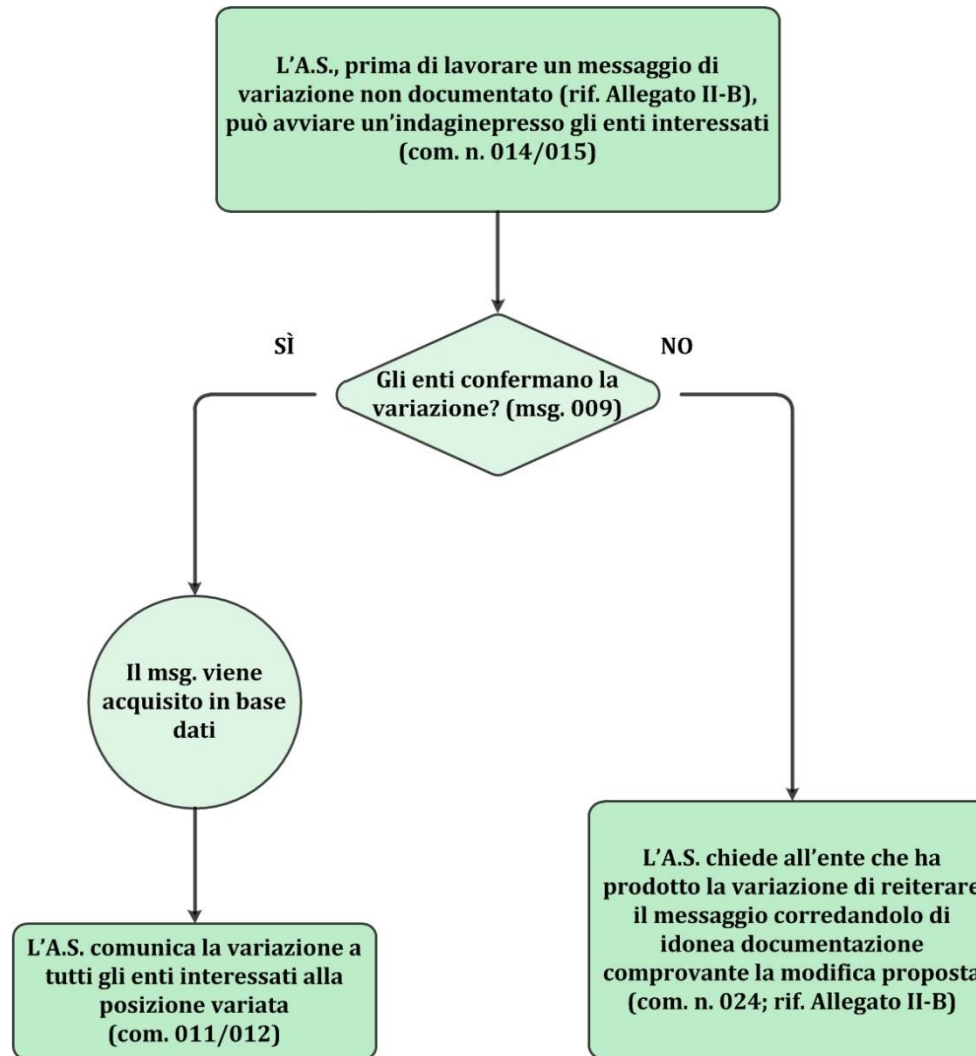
L'A.S., prima di lavorare un messaggio di variazione non documentato (rif. Allegato II-B), può avviare un'indaginepresso gli enti interessati (com. n. 014/015)

SÌ

NO

Gli enti confermano la variazione? (msg. 009)

Il msg. viene acquisito in base dati

L'A.S. comunica la variazione a tutti gli enti interessati alla posizione variata (com. 011/012)

L'A.S. chiede all'ente che ha prodotto la variazione di reiterare il messaggio corredandolo di idonea documentazione comprovante la modifica proposta (com. n. 024; rif. Allegato II-B)